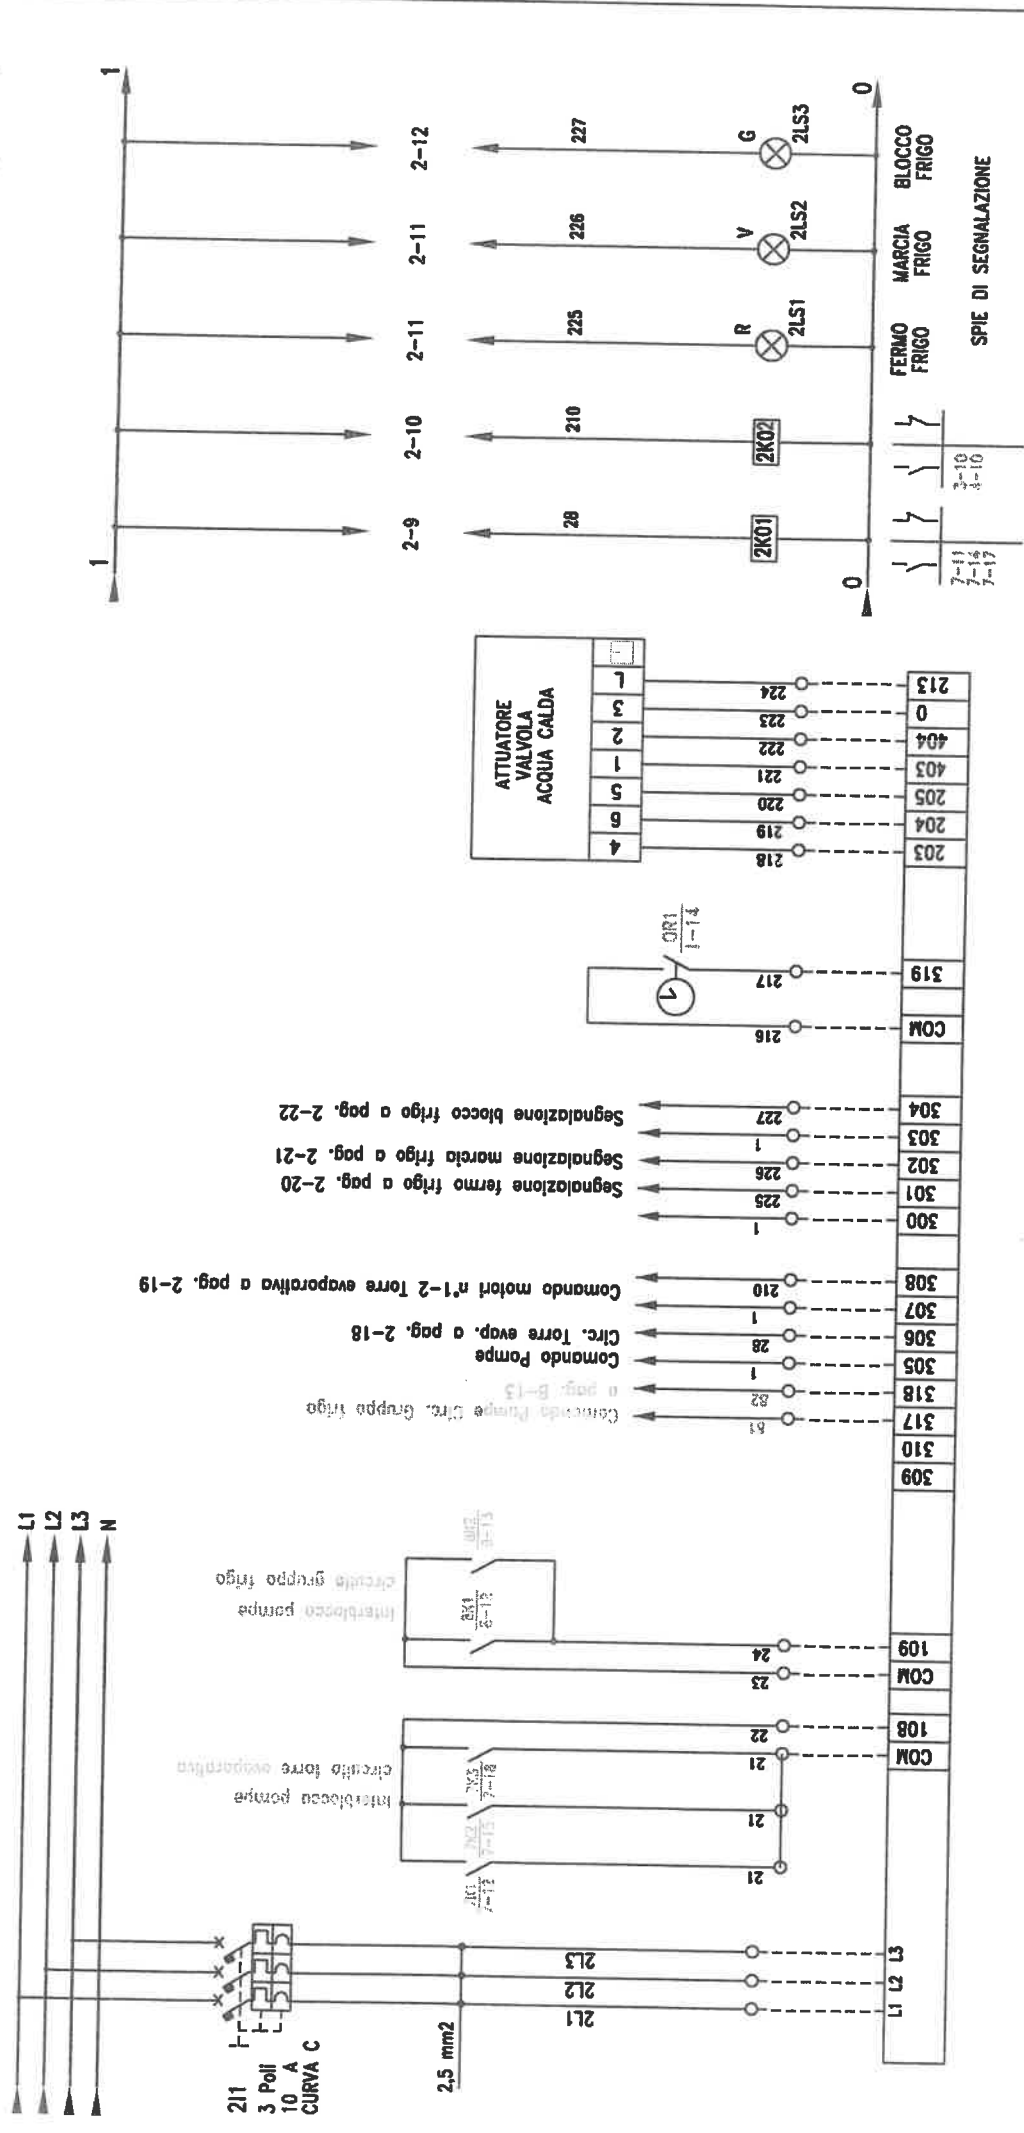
L1
L2
L3
N

2I1
3 Poli
10 A
CURVA C

2,5 mm2

2L1
2L2
2L3

L1 L2 L3

21
21
21

Interblocco pompe
circuito torre evaporativa

22

COM
108

23
24

COM
109

Interblocco pompe
circuito gruppo frigo

309
310
317
318
305
306
307
308
300
301
302
303
304

81
82
28
1
210
1
225
226
1
227

Comando Pompe Circ. Gruppo frigo
a pag. 8-13
Comando Pompe
Circ. Torre evap. a pag. 2-18
Comando motori n°1-2 Torre evaporativa a pag. 2-19
Segnalazione fermo frigo a pag. 2-20
Segnalazione marcia frigo a pag. 2-21
Segnalazione blocco frigo a pag. 2-22

COM
216
319
217

OR1
1-14

203
218
204
219
205
220
403
221
404
222
0
223
213
224

4
6
5
1
2
3
L

ATTUATORE
VALVOLA
ACQUA CALDA

1
0
1
0

2-9
28
2K01

2-10
210
2K02

2-11
225
R
2LS1
FERMO
FRIGO

2-11
226
V
2LS2
MARCIA
FRIGO

2-12
227
G
2LS3
BLOCCO
FRIGO

SPIE DI SEGNALAZIONE

7-11
7-14
7-17

3-10
4-10